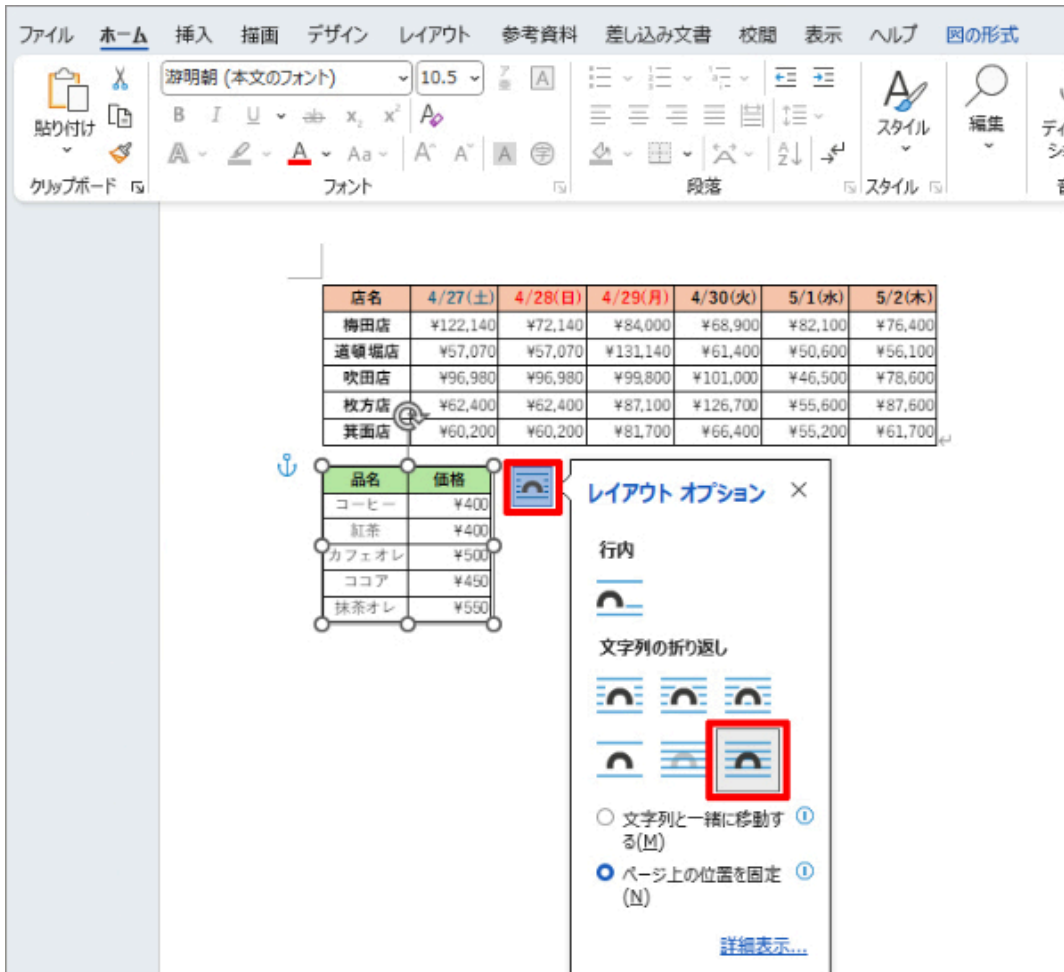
ファイル ホーム 挿入 描画 デザイン レイアウト 参考資料 差し込み文書 校閲 表示 ヘルプ 図の形式

貼り付け
クリップボード
游明朝 (本文のフォント) 10.5
B I U x, x² A
A A Aa A A A
フォント
段落
スタイル
スタイル
編集
ディ
シ

| 店名 | 4/27(土) | 4/28(日) | 4/29(月) | 4/30(火) | 5/1(水) | 5/2(木) |
|---|---|---|---|---|---|---|
| 梅田店 | ¥122,140 | ¥72,140 | ¥84,000 | ¥68,900 | ¥82,100 | ¥76,400 |
| 道頓堀店 | ¥57,070 | ¥57,070 | ¥131,140 | ¥61,400 | ¥50,600 | ¥56,100 |
| 吹田店 | ¥96,980 | ¥96,980 | ¥99,800 | ¥101,000 | ¥46,500 | ¥78,600 |
| 枚方店 | ¥62,400 | ¥62,400 | ¥87,100 | ¥126,700 | ¥55,600 | ¥87,600 |
| 箕面店 | ¥60,200 | ¥60,200 | ¥81,700 | ¥66,400 | ¥55,200 | ¥61,700 |

| 品名 | 価格 |
|---|---|
| コーヒー | ¥400 |
| 紅茶 | ¥400 |
| カフェオレ | ¥500 |
| ココア | ¥450 |
| 抹茶オレ | ¥550 |

レイアウト オプション ×
行内
文字列の折り返し
文字列と一緒に移動する(M)
ページ上の位置を固定(N)
詳細表示...